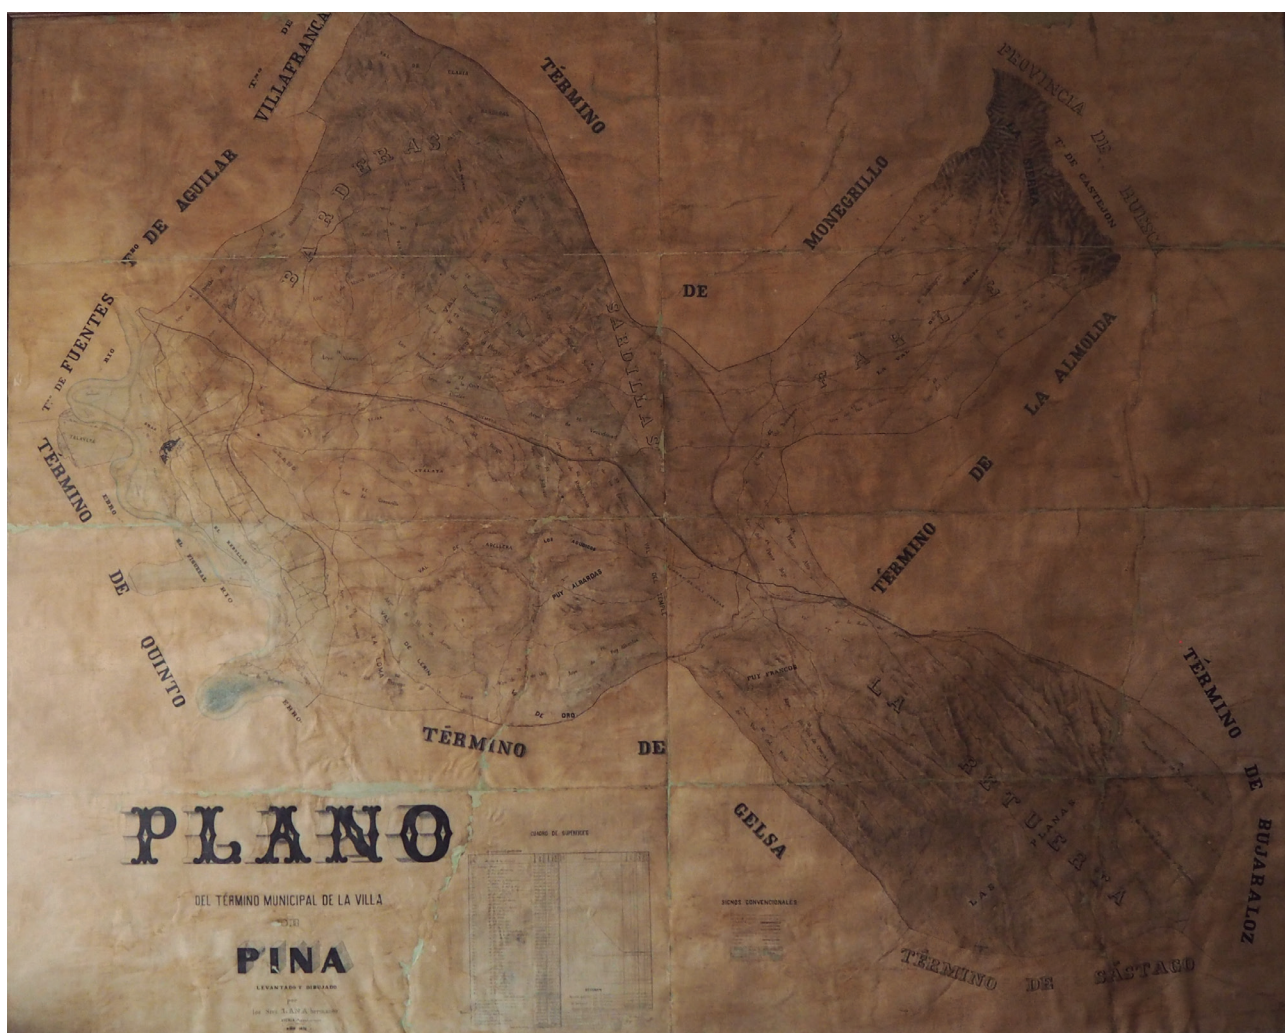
Tno DE VILLAFRANCA

Tno DE AGUILAR

Tº DE FUENTES

TÉRMINO DE QUINTO

TÉRMINO DE MONEGRILLO

PROVINCIA DE HUESCA

Tº DE CASTEJON

BARDERAS

SARDILLAS

TÉRMINO DE LA ALMOLDA

TÉRMINO DE BUJARALOZ

TÉRMINO DE GELSA

TÉRMINO DE BÁSTAGO

LA RETUERTA

LAS PLANAS

RIO EBRO

PUY FRANCOS

PUY ALBARDAS

PLANO

DEL TÉRMINO MUNICIPAL DE LA VILLA DE

PINA

LEVANTADO Y DIBUJADO

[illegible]

CUADRO DE SUPERFICIES

SIGNOS CONVENCIONALES